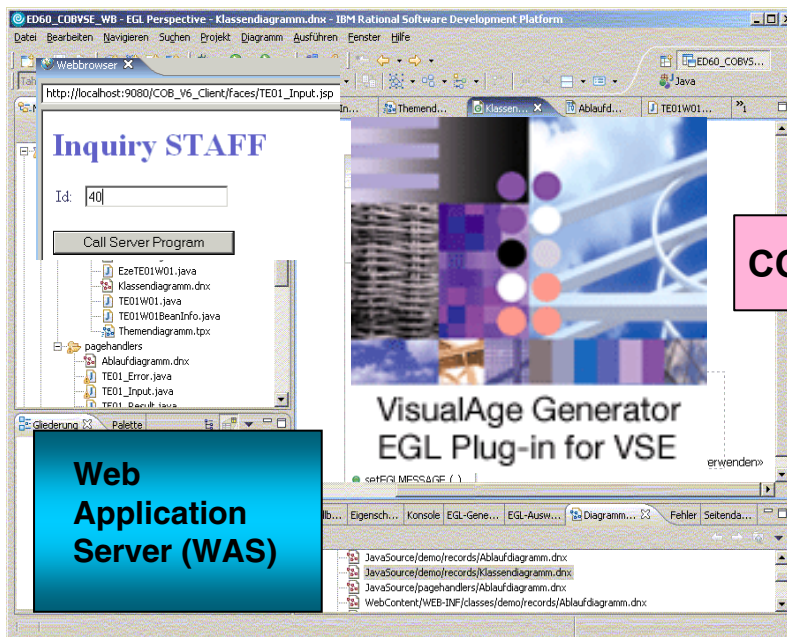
ED60_COBVSE_WB - EGL Perspective - Klassendiagramm.dnx - IBM Rational Software Development Platform

Datei Bearbeiten Navigieren Suchen Projekt Diagramm Ausführen Fenster Hilfe

Webbrowser

http://localhost:9080/COB_V6_Client/faces/TE01_Input.jsp

ED60_COBVS...

Java

Themend...

Klassen...

Ablaufd...

TE01W01...

Inquiry STAFF

Id: 40

Call Server Program

EzeTE01W01.java

Klassendiagramm.dnx

TE01W01.java

TE01W01BeanInfo.java

Themendiagramm.tpx

pagehandlers

Ablaufdiagramm.dnx

TE01_Error.java

TE01_Input.java

TE01_Result.java

Gliederung

Palette

CO

VisualAge Generator
EGL Plug-in for VSE

erwenden»

setEGLMESSAGE ( )

Web
Application
Server (WAS)

Eigensch...

Konsole

EGL-Gene...

EGL-Ausw...

Diagramm...

Fehler

Seitenda...

JavaSource/demo/records/Ablaufdiagramm.dnx

JavaSource/demo/records/Klassendiagramm.dnx

JavaSource/pagehandlers/Ablaufdiagramm.dnx

WebContent/WEB-INF/classes/demo/records/Ablaufdiagramm.dnx